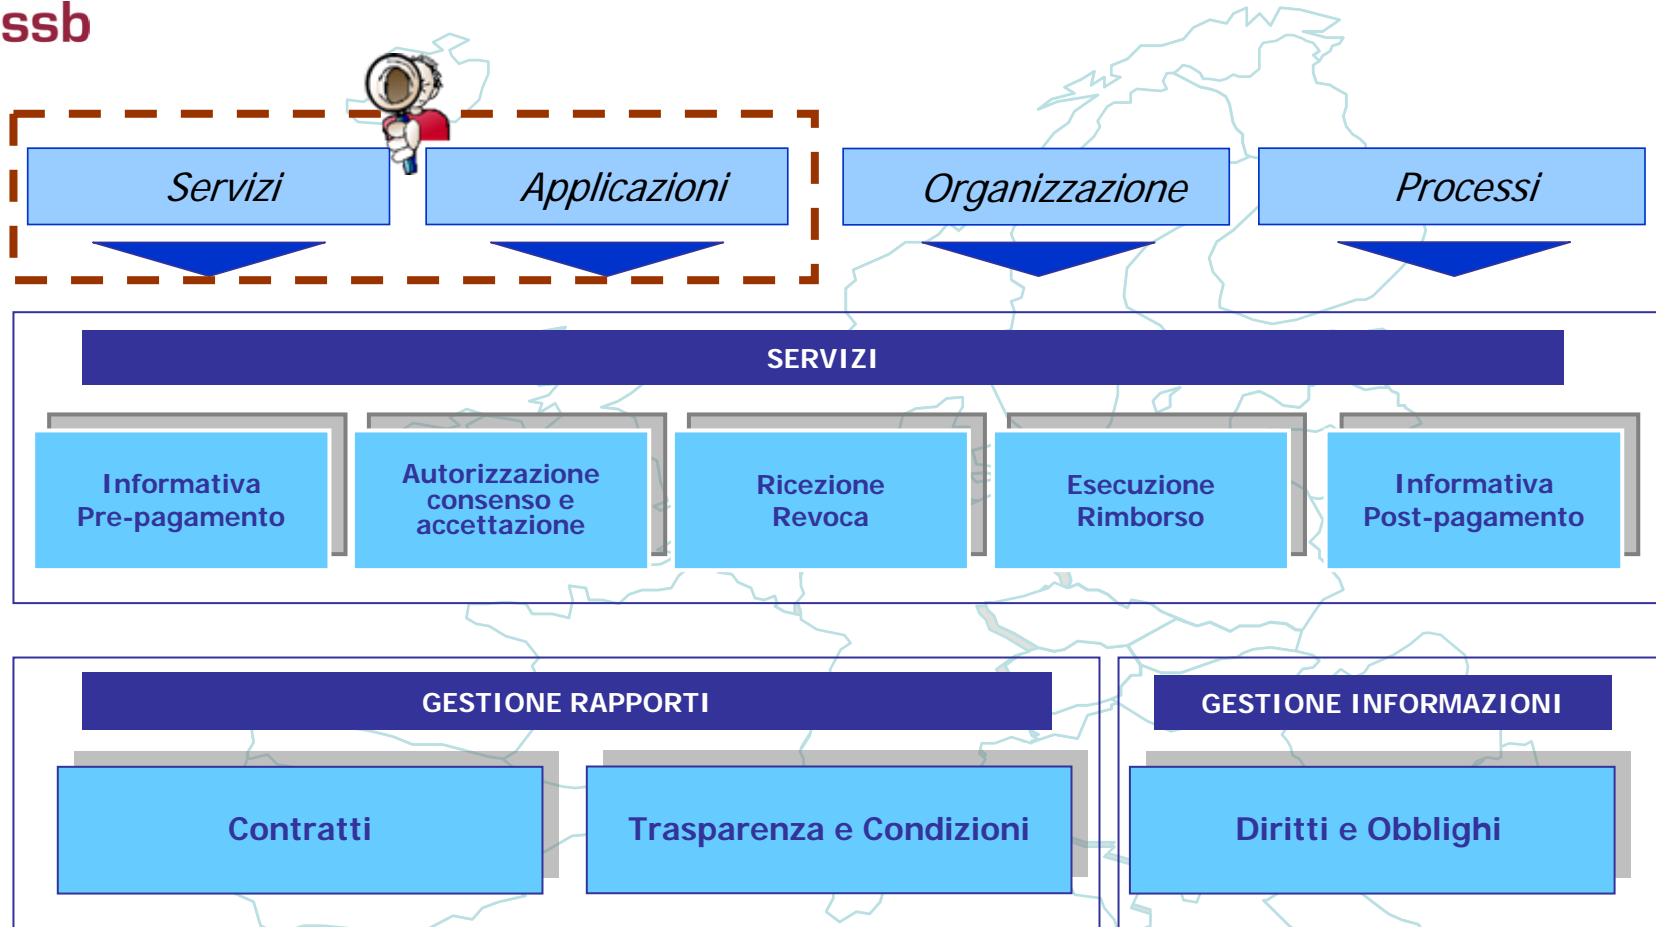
ssb

Servizi

Applicazioni

Organizzazione

Processi

SERVIZI

Informativa Pre-pagamento

Autorizzazione consenso e accettazione

Ricezione Revoca

Esecuzione Rimborso

Informativa Post-pagamento

GESTIONE RAPPORTI

Contratti

Trasparenza e Condizioni

GESTIONE INFORMAZIONI

Diritti e Obblighi